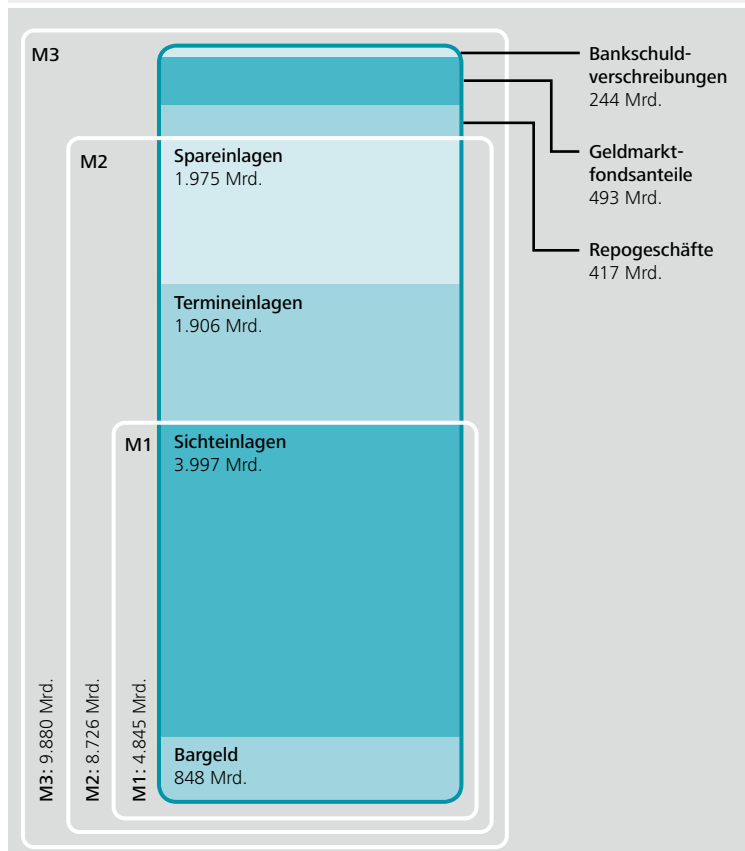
M3

M2

M1

Spareinlagen
1.975 Mrd.

Termineinlagen
1.906 Mrd.

Sichteinlagen
3.997 Mrd.

Bargeld
848 Mrd.

Bankschuldverschreibungen
244 Mrd.

Geldmarktfondsanteile
493 Mrd.

Repogeschäfte
417 Mrd.

M3: 9.880 Mrd.

M2: 8.726 Mrd.

M1: 4.845 Mrd.